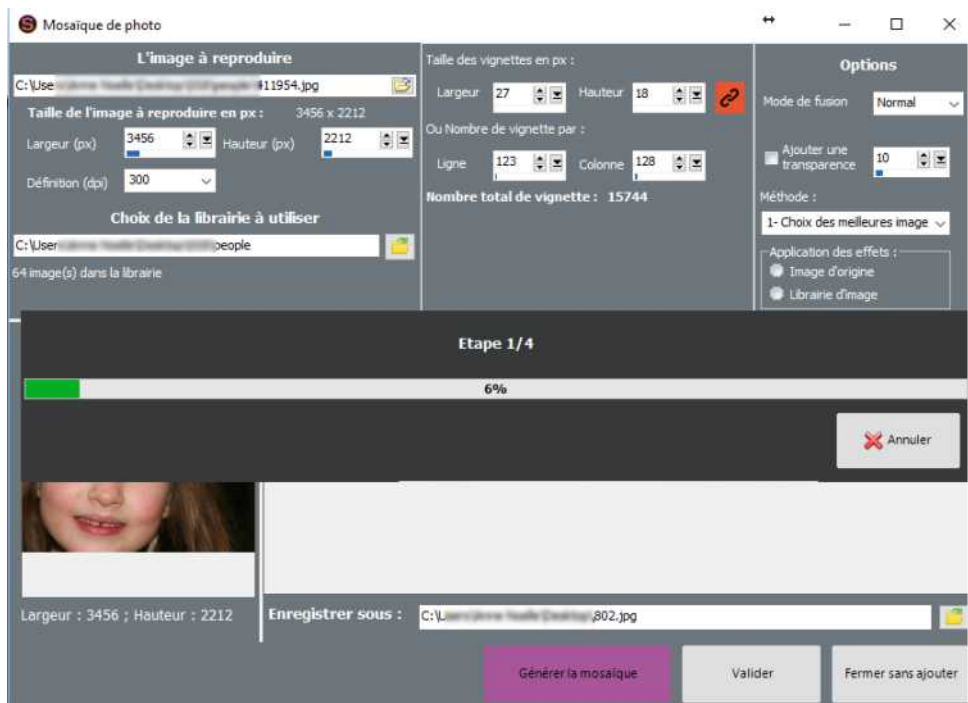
Mosaïque de photo

L'image à reproduire
C:\Use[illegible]411954.jpg
Taille de l'image à reproduire en px : 3456 x 2212
Largeur (px) 3456 Hauteur (px) 2212
Définition (dpi) 300
Choix de la librairie à utiliser
C:\User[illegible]people
64 image(s) dans la librairie

Taille des vignettes en px :
Largeur 27 Hauteur 18
Ou Nombre de vignette par :
Ligne 123 Colonne 128
Nombre total de vignette : 15744

Options
Mode de fusion Normal
Ajouter une transparence 10
Méthode :
1- Choix des meilleures image
Application des effets :
Image d'origine
Librairie d'image

Etape 1/4
6%
Annuler

Largeur : 3456 ; Hauteur : 2212
Enregistrer sous : C:\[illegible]802.jpg

Générer la mosaïque
Valider
Fermer sans ajouter